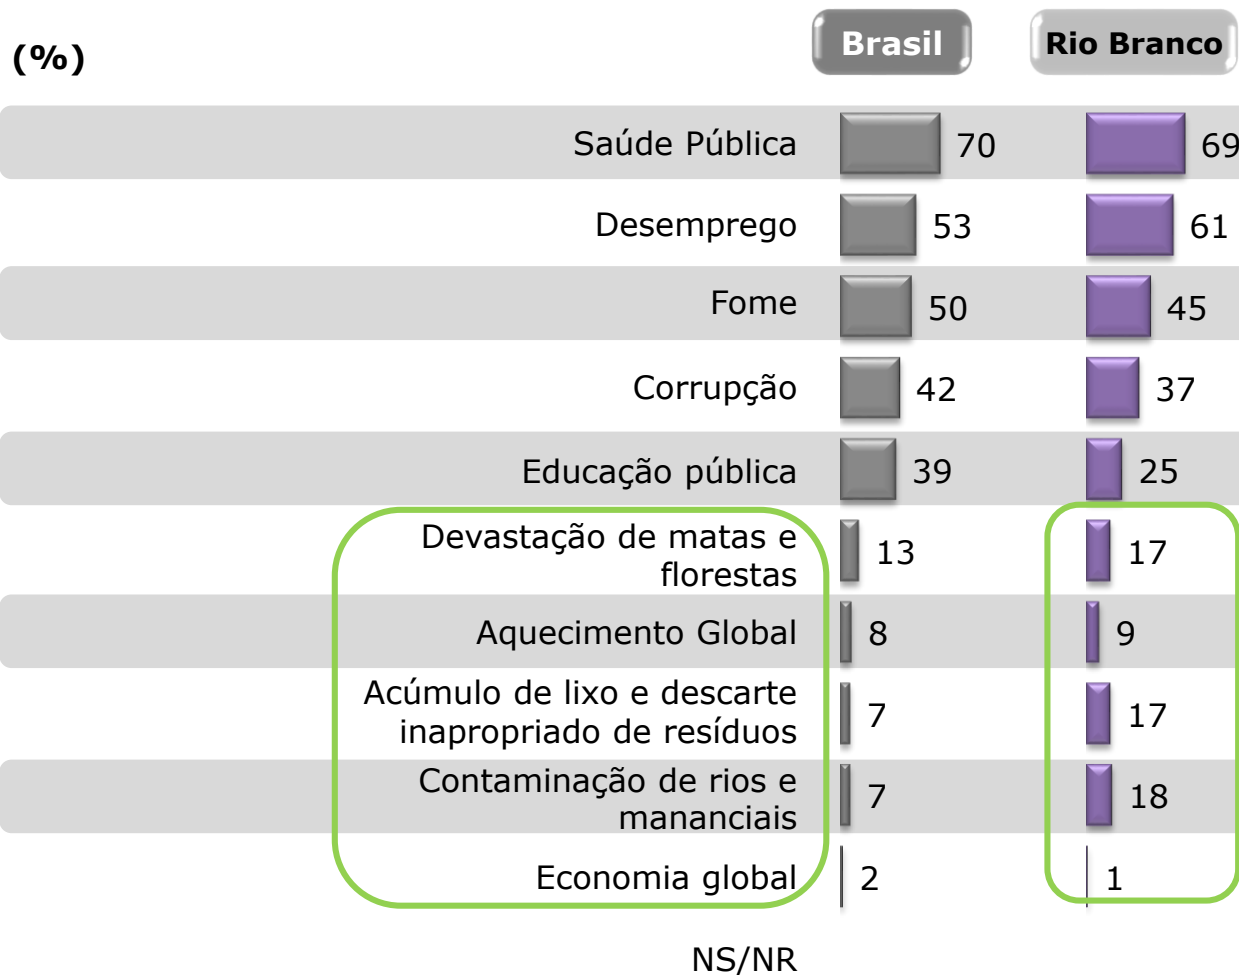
(%)

| | Brasil | Rio Branco |
|---|---|---|
| Saúde Pública | 70 | 69 |
| Desemprego | 53 | 61 |
| Fome | 50 | 45 |
| Corrupção | 42 | 37 |
| Educação pública | 39 | 25 |
| Devastação de matas e florestas | 13 | 17 |
| Aquecimento Global | 8 | 9 |
| Acúmulo de lixo e descarte inapropriado de resíduos | 7 | 17 |
| Contaminação de rios e mananciais | 7 | 18 |
| Economia global | 2 | 1 |
| NS/NR | | |